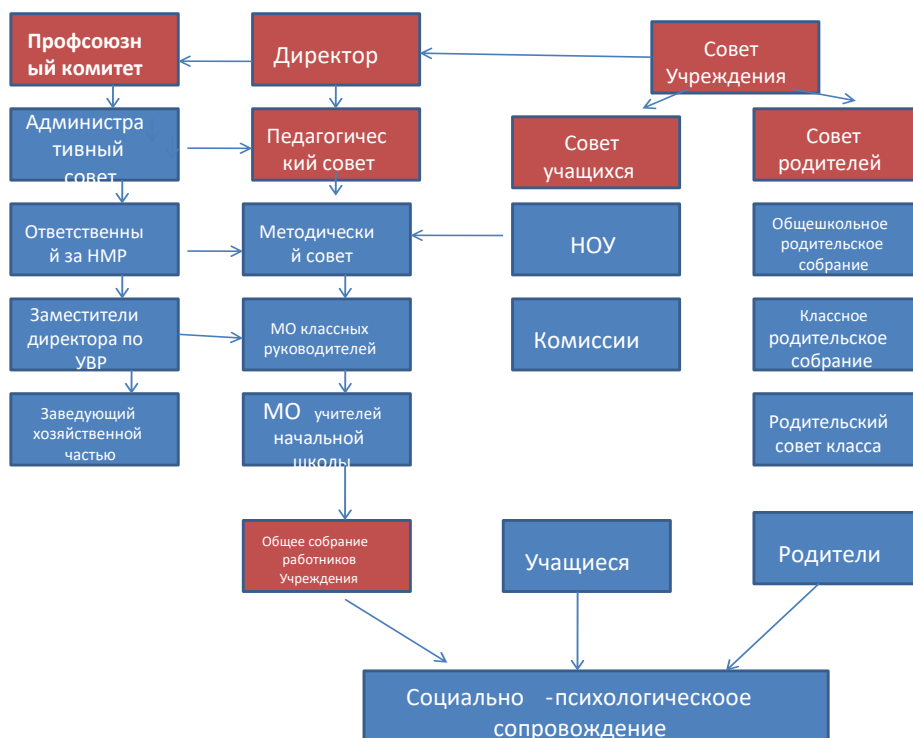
Профсоюзный комитет

Директор

Совет Учреждения

Административный совет

Педагогический совет

Совет учащихся

Совет родителей

Ответственный за НМР

Методический совет

НОУ

Общешкольное родительское собрание

Заместители директора по УВР

МО классных руководителей

Комиссии

Классное родительское собрание

Заведующий хозяйственной частью

МО учителей начальной школы

Родительский совет класса

Общее собрание работников Учреждения

Учащиеся

Родители

Социально -психологическоое сопровождение